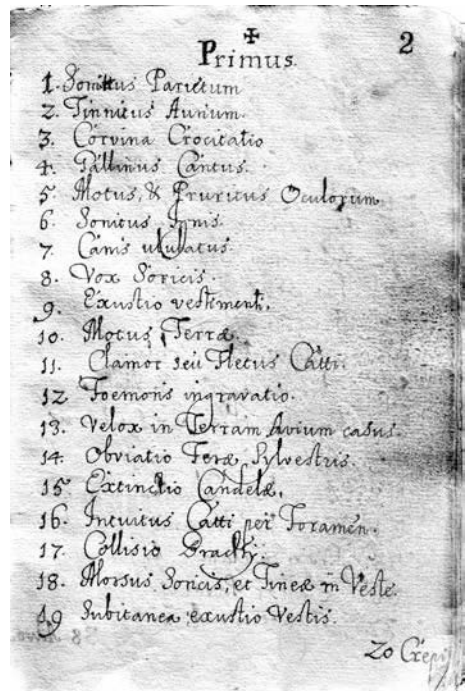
✠
Primus. 2

1. Sonitus Parietum
2. Tinnitus Aurium.
3. Corvina Crocitatio
4. Gallinus Cantus.
5. Motus, & Pruritus Oculorum.
6. Sonitus Ignis.
7. Canis ululatus.
8. Vox Soricis.
9. Exustio vestimenti.
10. Motus Terra.
11. Clamor seu Fletus Catti.
12. Foemoris ingravatio.
13. Velox in Terram Avium casus.
14. Obviatio Fera Sylvestris.
15. Extinctio Candela.
16. Incursus Catti per Foramen.
17. Collisio Brachy.
18. Morsus Soricis, et Tinea in Veste.
19. Subitanea exustio Vestis.

Zo Crepi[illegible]